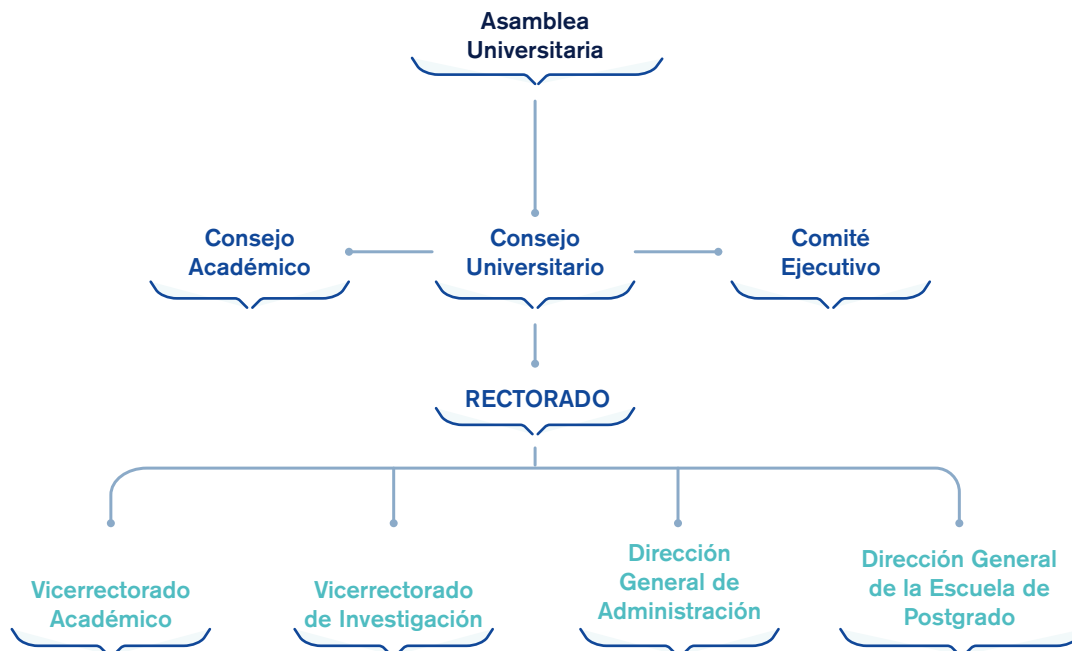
Asamblea Universitaria

Consejo Académico

Consejo Universitario

Comité Ejecutivo

RECTORADO

Vicerrectorado Académico

Vicerrectorado de Investigación

Dirección General de Administración

Dirección General de la Escuela de Postgrado